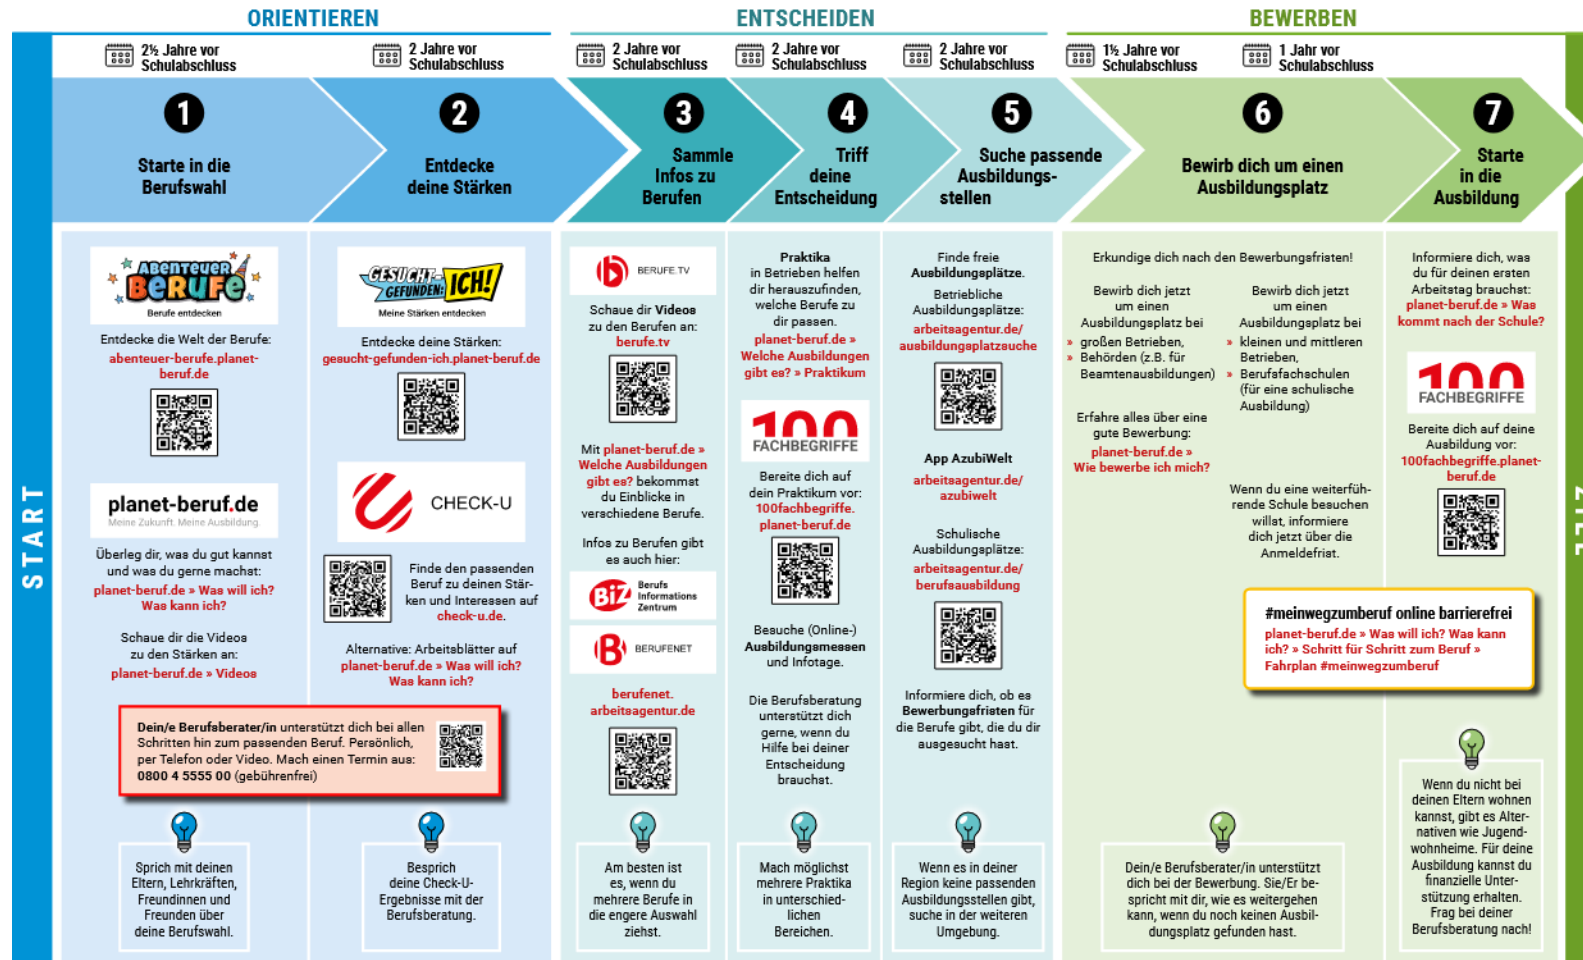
ORIENTIEREN

ENTSCHEIDEN

BEWERBEN

2½ Jahre vor Schulabschluss

2 Jahre vor Schulabschluss

2 Jahre vor Schulabschluss

2 Jahre vor Schulabschluss

2 Jahre vor Schulabschluss

1½ Jahre vor Schulabschluss

1 Jahr vor Schulabschluss

START

1 Starte in die Berufswahl

2 Entdecke deine Stärken

3 Sammle Infos zu Berufen

4 Triff deine Entscheidung

5 Suche passende Ausbildungsstellen

6 Bewirb dich um einen Ausbildungsplatz

7 Starte in die Ausbildung

Abenteuer Berufe
Berufe entdecken

Entdecke die Welt der Berufe:
abenteuer-berufe.planet-beruf.de

planet-beruf.de
Meine Zukunft. Meine Ausbildung.

Überleg dir, was du gut kannst und was du gerne machst:
planet-beruf.de » Was will ich? Was kann ich?

Schaue dir die Videos zu den Stärken an:
planet-beruf.de » Videos

GESUCHT-GEFUNDEN: ICH!
Meine Stärken entdecken

Entdecke deine Stärken:
gesucht-gefunden-ich.planet-beruf.de

CHECK-U

Finde den passenden Beruf zu deinen Stärken und Interessen auf check-u.de.

Alternative: Arbeitsblätter auf planet-beruf.de » Was will ich? Was kann ich?

Dein/e Berufsberater/in unterstützt dich bei allen Schritten hin zum passenden Beruf. Persönlich, per Telefon oder Video. Mach einen Termin aus:
0800 4 5555 00 (gebührenfrei)

Sprich mit deinen Eltern, Lehrkräften, Freundinnen und Freunden über deine Berufswahl.

Bespriech deine Check-U-Ergebnisse mit der Berufsberatung.

BERUFE.TV

Schaue dir Videos zu den Berufen an:
berufe.tv

Mit planet-beruf.de » Welche Ausbildungen gibt es? bekommst du Einblicke in verschiedene Berufe.

Infos zu Berufen gibt es auch hier:

BiZ Berufs Informations Zentrum

BERUFENET

berufenet.arbeitsagentur.de

Am besten ist es, wenn du mehrere Berufe in die engere Auswahl ziehst.

Praktika in Betrieben helfen dir herauszufinden, welche Berufe zu dir passen.
planet-beruf.de » Welche Ausbildungen gibt es? » Praktikum

100 FACHBEGRIFFE

Bereite dich auf dein Praktikum vor:
100fachbegriffe.planet-beruf.de

Besuche (Online-) Ausbildungsmessen und Infotage.

Die Berufsberatung unterstützt dich gerne, wenn du Hilfe bei deiner Entscheidung brauchst.

Mach möglichst mehrere Praktika in unterschiedlichen Bereichen.

Finde freie Ausbildungsplätze.

Betriebliche Ausbildungsplätze:
arbeitsagentur.de/ausbildungsplatzsuche

App AzubiWelt
arbeitsagentur.de/azubiwelt

Schulische Ausbildungsplätze:
arbeitsagentur.de/berufsausbildung

Informiere dich, ob es Bewerbungsfristen für die Berufe gibt, die du dir ausgesucht hast.

Wenn es in deiner Region keine passenden Ausbildungsstellen gibt, suche in der weiteren Umgebung.

Erkundige dich nach den Bewerbungsfristen!

Bewirb dich jetzt um einen Ausbildungsplatz bei
» großen Betrieben,
» Behörden (z.B. für Beamtenausbildungen)

Bewirb dich jetzt um einen Ausbildungsplatz bei
» kleinen und mittleren Betrieben,
» Berufsfachschulen (für eine schulische Ausbildung)

Erfahre alles über eine gute Bewerbung:
planet-beruf.de » Wie bewerbe ich mich?

Wenn du eine weiterführende Schule besuchen willst, informiere dich jetzt über die Anmeldefrist.

#meinwegzumberuf online barrierefrei
planet-beruf.de » Was will ich? Was kann ich? » Schritt für Schritt zum Beruf » Fahrplan #meinwegzumberuf

Dein/e Berufsberater/in unterstützt dich bei der Bewerbung. Sie/Er bespricht mit dir, wie es weitergehen kann, wenn du noch keinen Ausbildungsplatz gefunden hast.

Informiere dich, was du für deinen ersten Arbeitstag brauchst:
planet-beruf.de » Was kommt nach der Schule?

100 FACHBEGRIFFE

Bereite dich auf deine Ausbildung vor:
100fachbegriffe.planet-beruf.de

Wenn du nicht bei deinen Eltern wohnen kannst, gibt es Alternativen wie Jugendwohnheime. Für deine Ausbildung kannst du finanzielle Unterstützung erhalten. Frag bei deiner Berufsberatung nach!

ZIEL